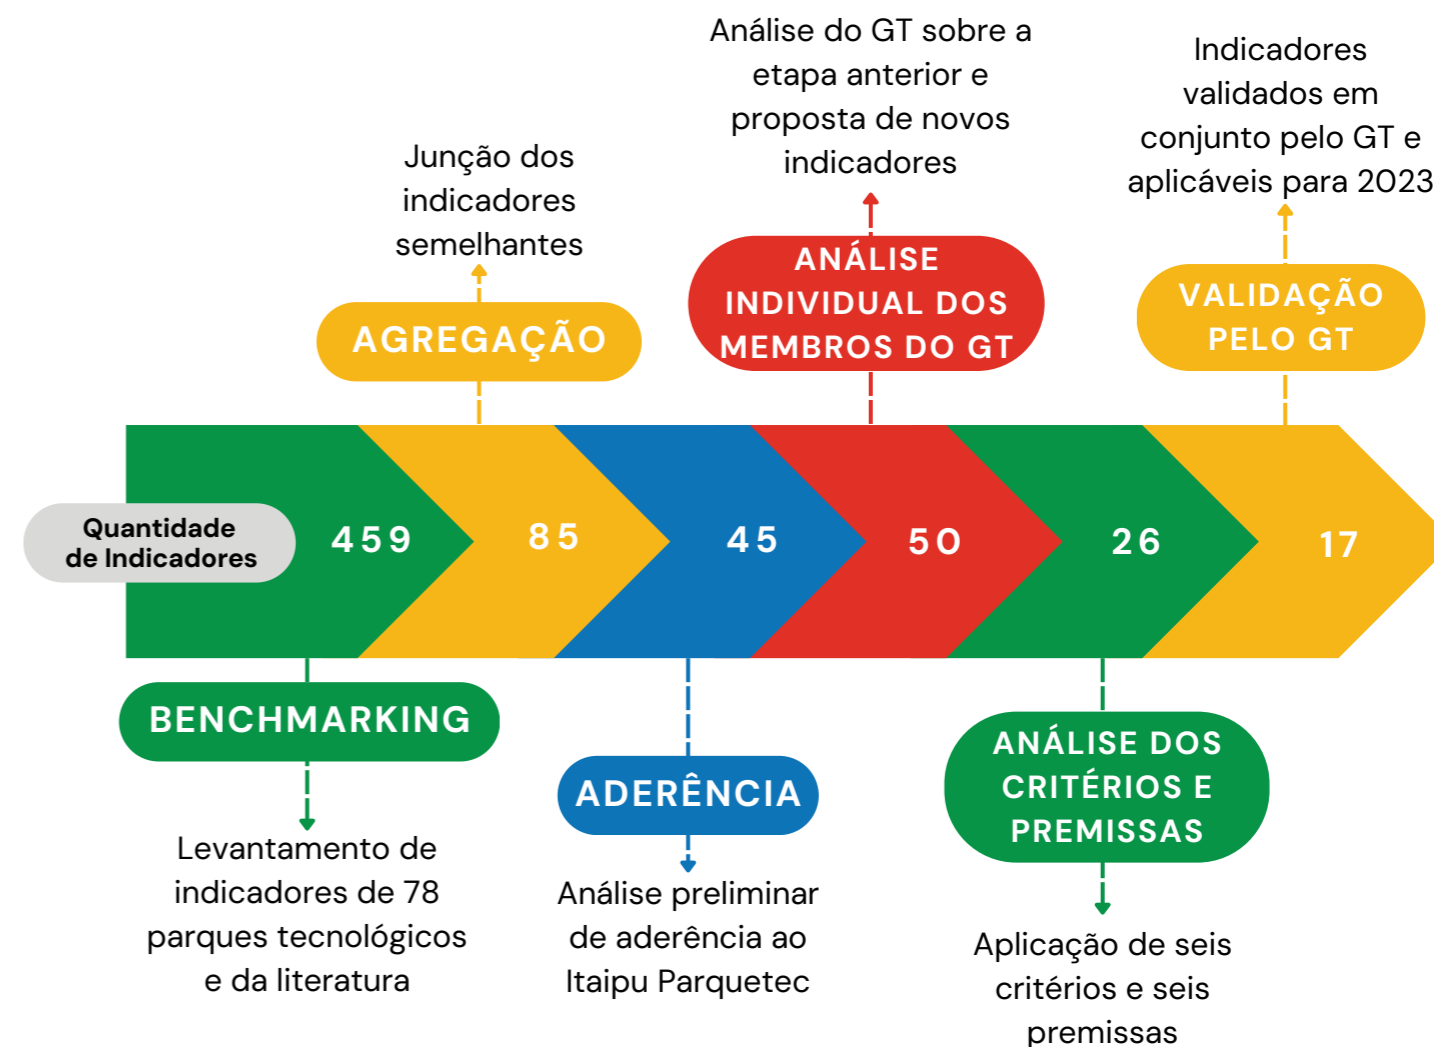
Análise do GT sobre a etapa anterior e proposta de novos indicadores

Indicadores validados em conjunto pelo GT e aplicáveis para 2023

Junção dos indicadores semelhantes

ANÁLISE INDIVIDUAL DOS MEMBROS DO GT

AGREGAÇÃO

VALIDAÇÃO PELO GT

Quantidade de Indicadores

459

85

45

50

26

17

BENCHMARKING

ADERÊNCIA

ANÁLISE DOS CRITÉRIOS E PREMISSAS

Levantamento de indicadores de 78 parques tecnológicos e da literatura

Análise preliminar de aderência ao Itaipu Parquetec

Aplicação de seis critérios e seis premissas